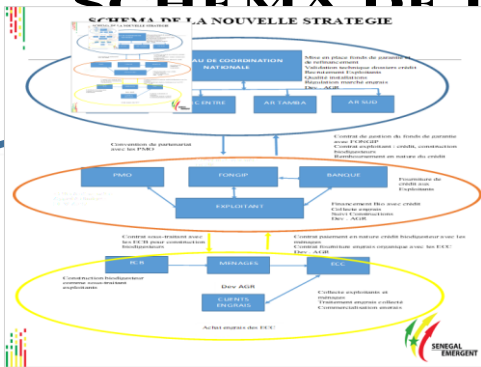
SCHEMA DE LA NOUVELLE STRATEGIE

AU DE COORDINATION NATIONALE

Mise en place fonds de garantie et de refinancement
Validation technique dossiers crédit
Recrutement Exploitants
Qualité installation
Régulation marché engrais
Dev. AGR

CENTRE

AR TAMBA

AR SUD

Convention de partenariat avec les PMO

Contrat de gestion du fonds de garantie avec FONGIP
Contrat exploitant : crédit, construction biodigesteurs
Remboursement en nature du crédit

PMO

FONGIP

BANQUE

Fourniture de crédit aux Exploitants

EXPLOITANT

Financement flux avec crédit
Collecte engrais
Suivi Construction
Dev. AGR

Contrat sous-traitant avec les ECB pour construction biodigesteurs

Contrat paiement en nature crédit biodigesteur avec les ménages
Contrat fourniture engrais organique avec les ECC
Dev. AGR

ECB

MENAGES

ECC

Construction biodigesteur comme sous-traitant exploitant

Dev AGR

Collecte exploitants et ménages
Traitement engrais collecté
Commercialisation engrais

CLIENTS ENGRAIS

Achat engrais des ECC

SENEGAL EMERGENT